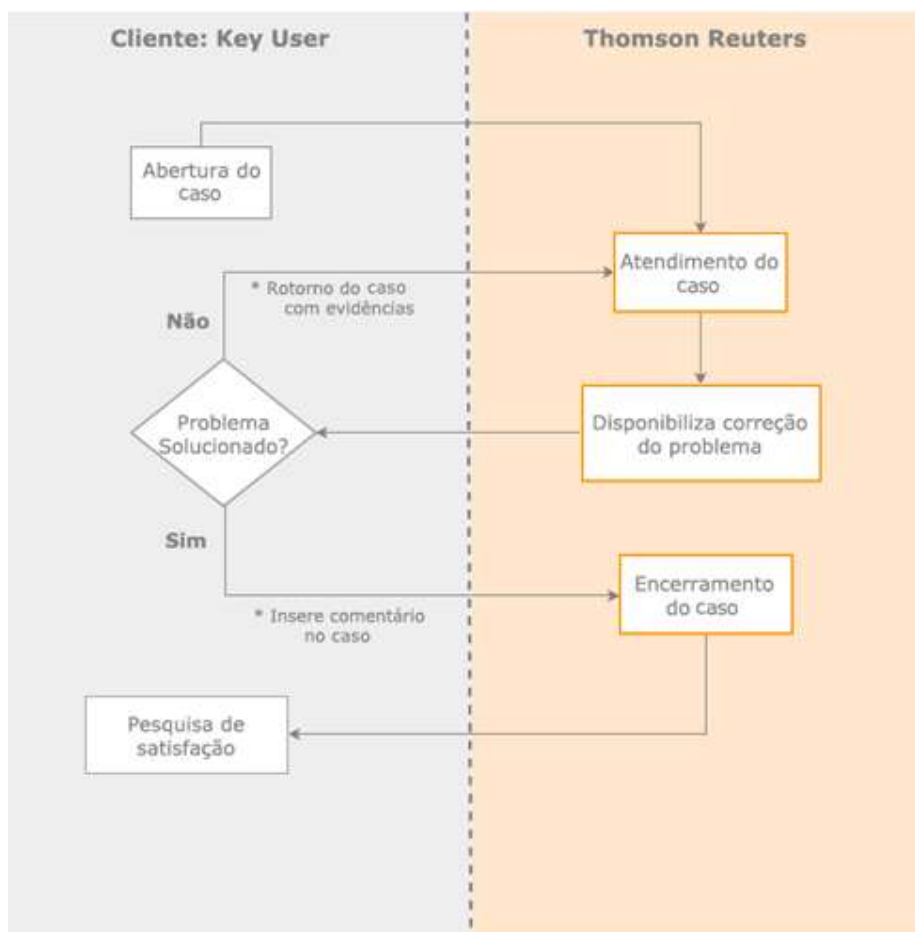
Cliente: Key User

Thomson Reuters

Abertura do caso

Atendimento do caso

* Rotorno do caso com evidências

Não

Problema Solucionado?

Disponibiliza correção do problema

Sim

Encerramento do caso

* Insere comentário no caso

Pesquisa de satisfação